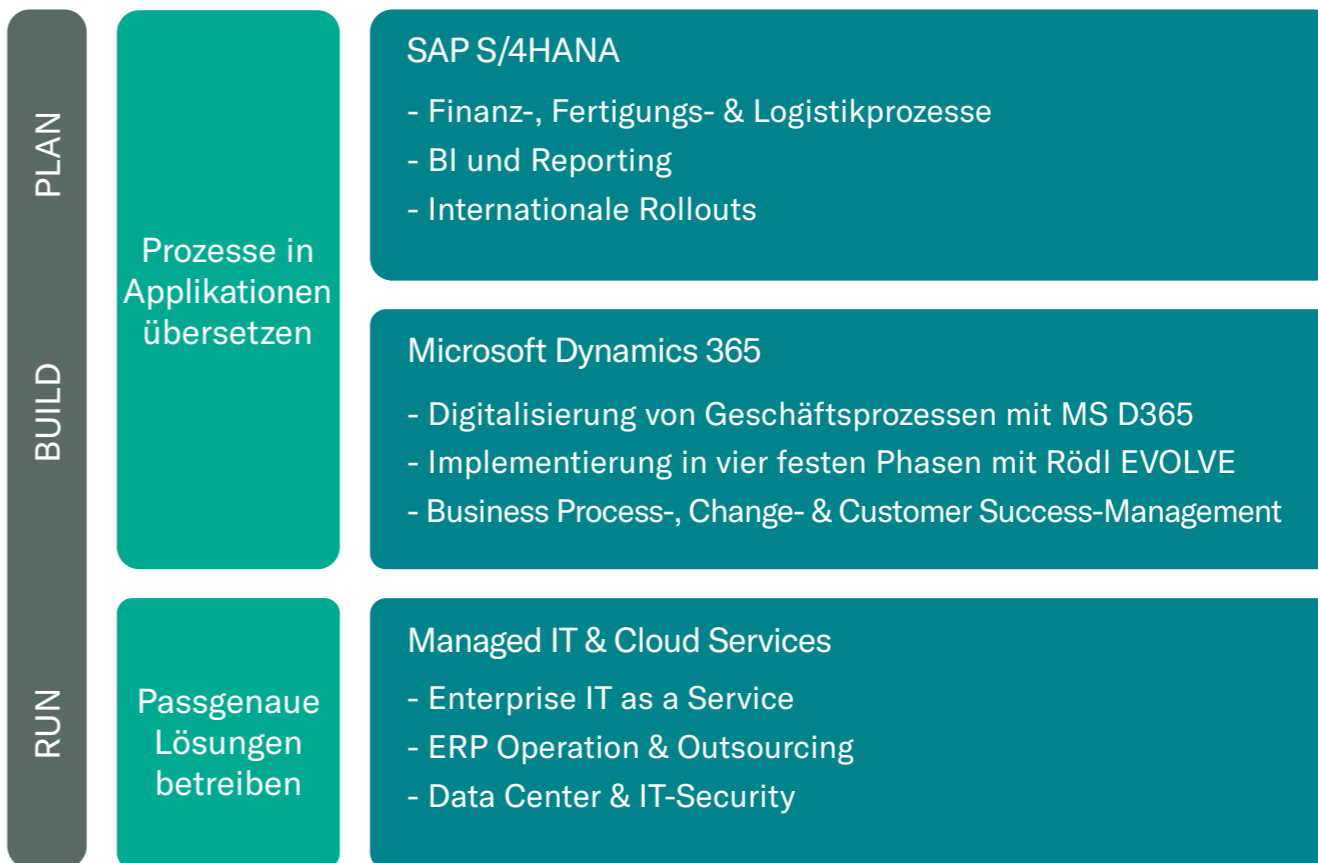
PLAN

BUILD

RUN

Prozesse in Applikationen übersetzen

Passgenaue Lösungen betreiben

SAP S/4HANA

- Finanz-, Fertigungs- & Logistikprozesse
- BI und Reporting
- Internationale Rollouts

Microsoft Dynamics 365

- Digitalisierung von Geschäftsprozessen mit MS D365
- Implementierung in vier festen Phasen mit Rödl EVOLVE
- Business Process-, Change- & Customer Success-Management

Managed IT & Cloud Services

- Enterprise IT as a Service
- ERP Operation & Outsourcing
- Data Center & IT-Security